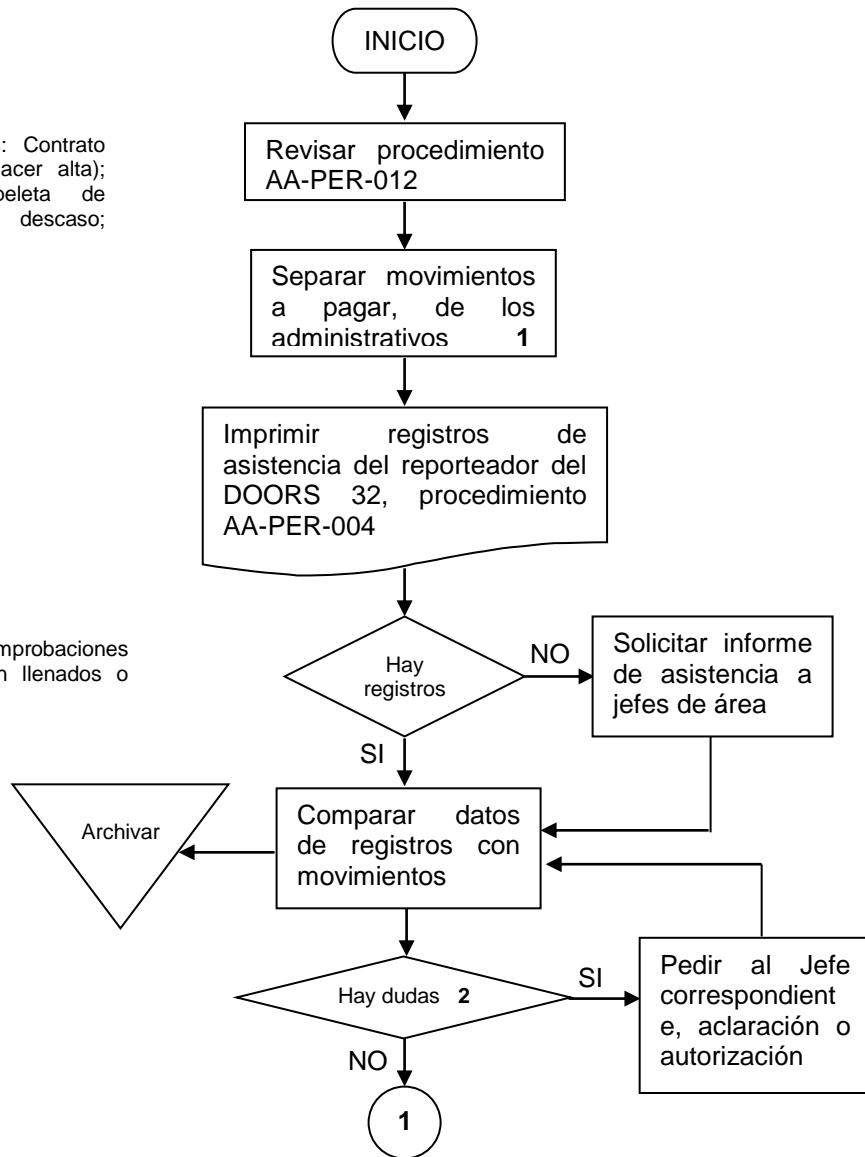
: Contrato
acer alta);
peleta de
descaso;

mprobaciones
n llenados o

INICIO

Revisar procedimiento AA-PER-012

Separar movimientos a pagar, de los administrativos **1**

Imprimir registros de asistencia del reporteador del DOORS 32, procedimiento AA-PER-004

Hay registros

NO

Solicitar informe de asistencia a jefes de área

SI

Archivar

Comparar datos de registros con movimientos

Hay dudas **2**

SI

Pedir al Jefe correspondient e, aclaración o autorización

NO

1